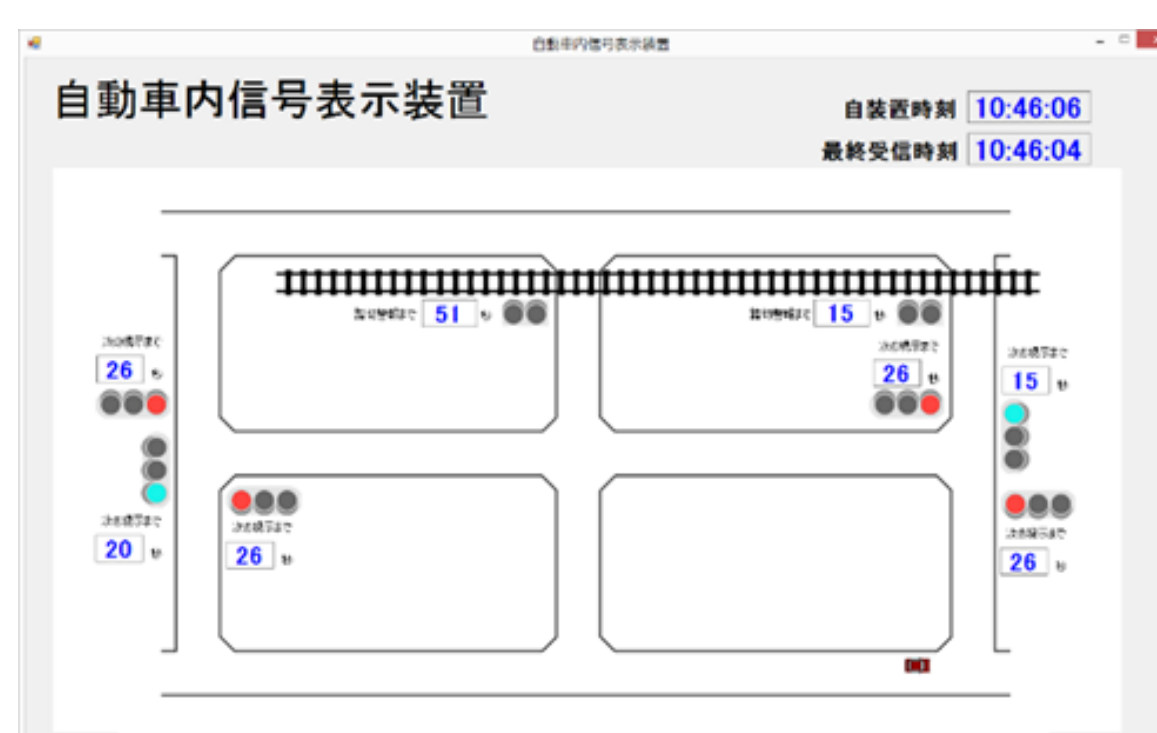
自動車内信号表示装置

自動車内信号表示装置

自装置時刻 10:46:06

最終受信時刻 10:46:04

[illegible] 51 秒

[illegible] 15 秒

次の表示まで 26 秒

次の表示まで 26 秒

次の表示まで 15 秒

次の表示まで 20 秒

次の表示まで 26 秒

次の表示まで 26 秒